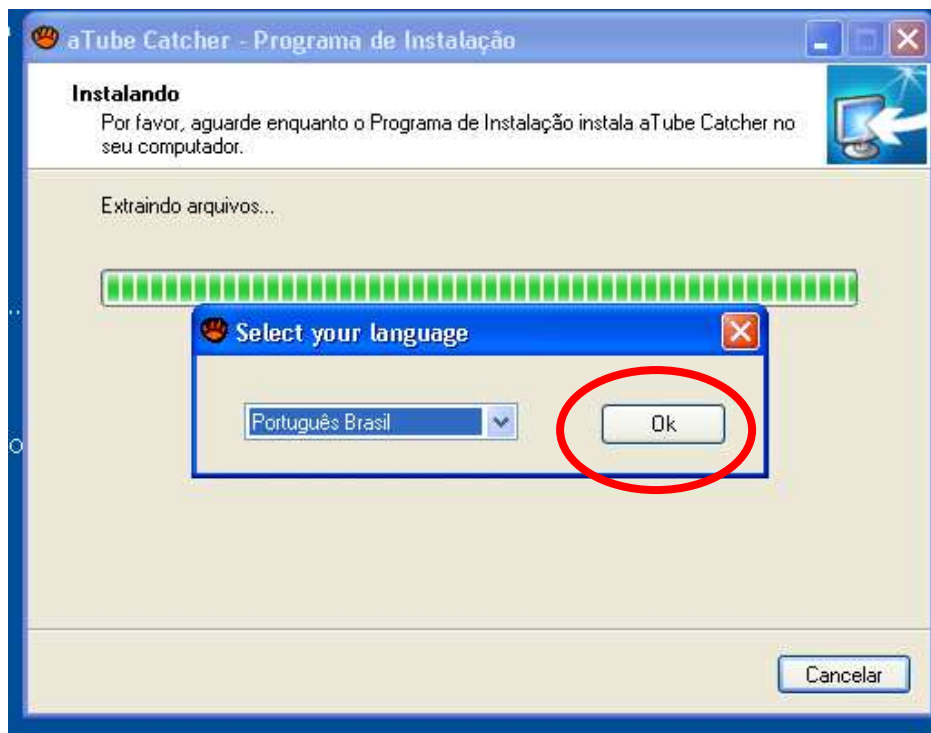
aTube Catcher - Programa de Instalação

Instalando

Por favor, aguarde enquanto o Programa de Instalação instala aTube Catcher no seu computador.

Extraindo arquivos...

Select your language

Português Brasil

Ok

Cancelar